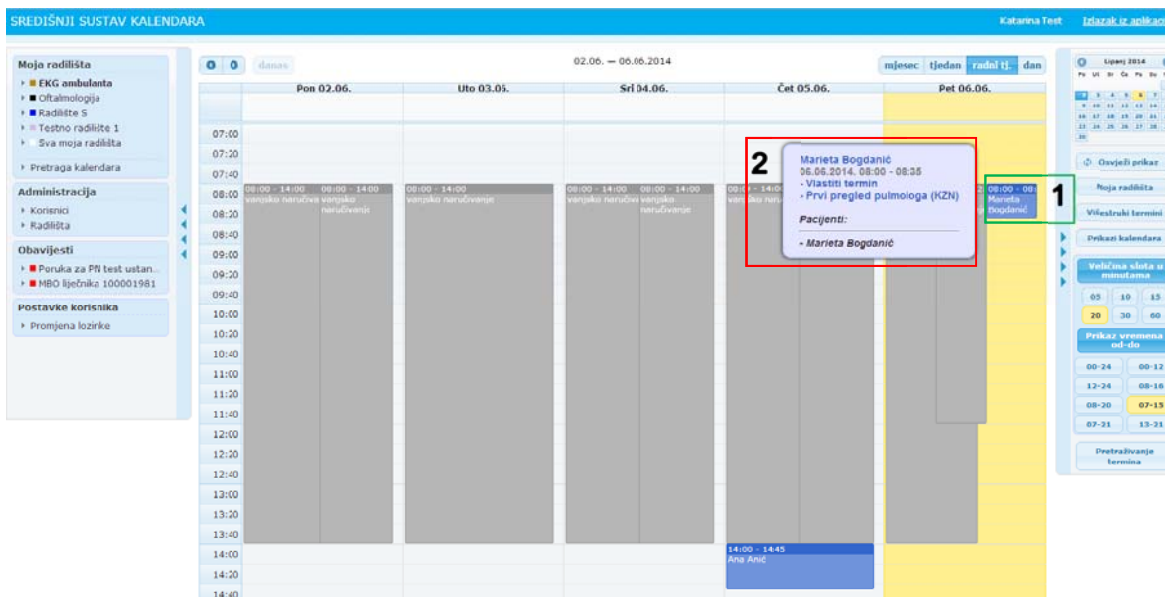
SREDIŠNJI SUSTAV KALENDARA

Katarina Test Izlazak iz aplikac

Moja radilišta
EKG ambulanta
Oftalmologija
Radilište S
Testno radilište 1
Sva moja radilišta
Pretraga kalendara

Administracija
Korisnici
Radilišta

Obavijesti
Poruka za PN test ustan...
MBO liječnika 100001981

Postavke korisnika
Promjena lozinke

danas

02.06. — 06.06.2014

mjesec tjedan radni tj. dan

| | Pon 02.06. | Uto 03.06. | Sri 04.06. | Čet 05.06. | Pet 06.06. |
|---|---|---|---|---|---|
| 07:00 | | | | | |
| 07:20 | | | | | |
| 07:40 | | | | | |
| 08:00 | 08:00 - 14:00 vanjsko naručiva 08:00 - 14:00 vanjsko naručivanje | 08:00 - 14:00 vanjsko naručivanje | 08:00 - 14:00 vanjsko naručivanje 08:00 - 14:00 vanjsko naručivanje | 08:00 - 14:0 vanjsko naru | 08:00 - 08: Marieta Bogdanić |
| 08:20 | | | | | |
| 08:40 | | | | | |
| 09:00 | | | | | |
| 09:20 | | | | | |
| 09:40 | | | | | |
| 10:00 | | | | | |
| 10:20 | | | | | |
| 10:40 | | | | | |
| 11:00 | | | | | |
| 11:20 | | | | | |
| 11:40 | | | | | |
| 12:00 | | | | | |
| 12:20 | | | | | |
| 12:40 | | | | | |
| 13:00 | | | | | |
| 13:20 | | | | | |
| 13:40 | | | | | |
| 14:00 | | | | 14:00 - 14:45 Ana Anić | |
| 14:20 | | | | | |
| 14:40 | | | | | |

2
Marieta Bogdanić
06.06.2014. 08:00 - 08:35
- Vlastiti termin
- Prvi pregled pulmologa (KZN)
Pacijenti:
- Marieta Bogdanić

1

Lipanj 2014
Po Ut Sr Če Pe Su Ne
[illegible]

Osvježi prikaz
Moja radilišta
Višestruki termini
Prikazi kalendara
Veličina slota u minutama
05 10 15
20 30 60
Prikaz vremena od-do
00-24 00-12
12-24 08-16
08-20 07-15
07-21 13-21
Pretraživanje termina